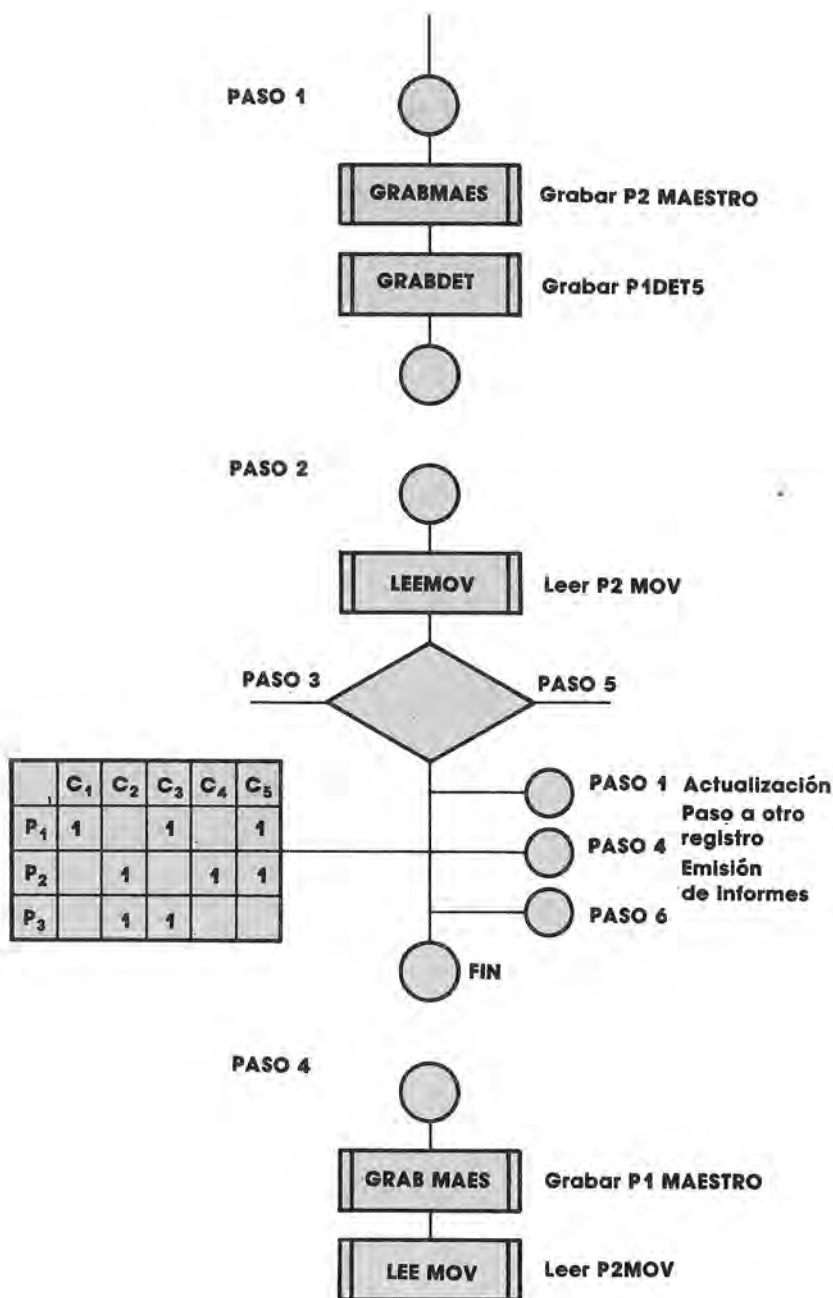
PASO 1

GRABMAES

Grabar P2 MAESTRO

GRABDET

Grabar P1DET5

PASO 2

LEEMOV

Leer P2 MOV

PASO 3

PASO 5

| | $C_1$ | $C_2$ | $C_3$ | $C_4$ | $C_5$ |
|---|---|---|---|---|---|
| $P_1$ | 1 | | 1 | | 1 |
| $P_2$ | | 1 | | 1 | 1 |
| $P_3$ | | 1 | 1 | | |

PASO 1 Actualización

PASO 4 Paso a otro registro

PASO 6 Emisión de informes

FIN

PASO 4

GRAB MAES

Grabar P1 MAESTRO

LEE MOV

Leer P2MOV